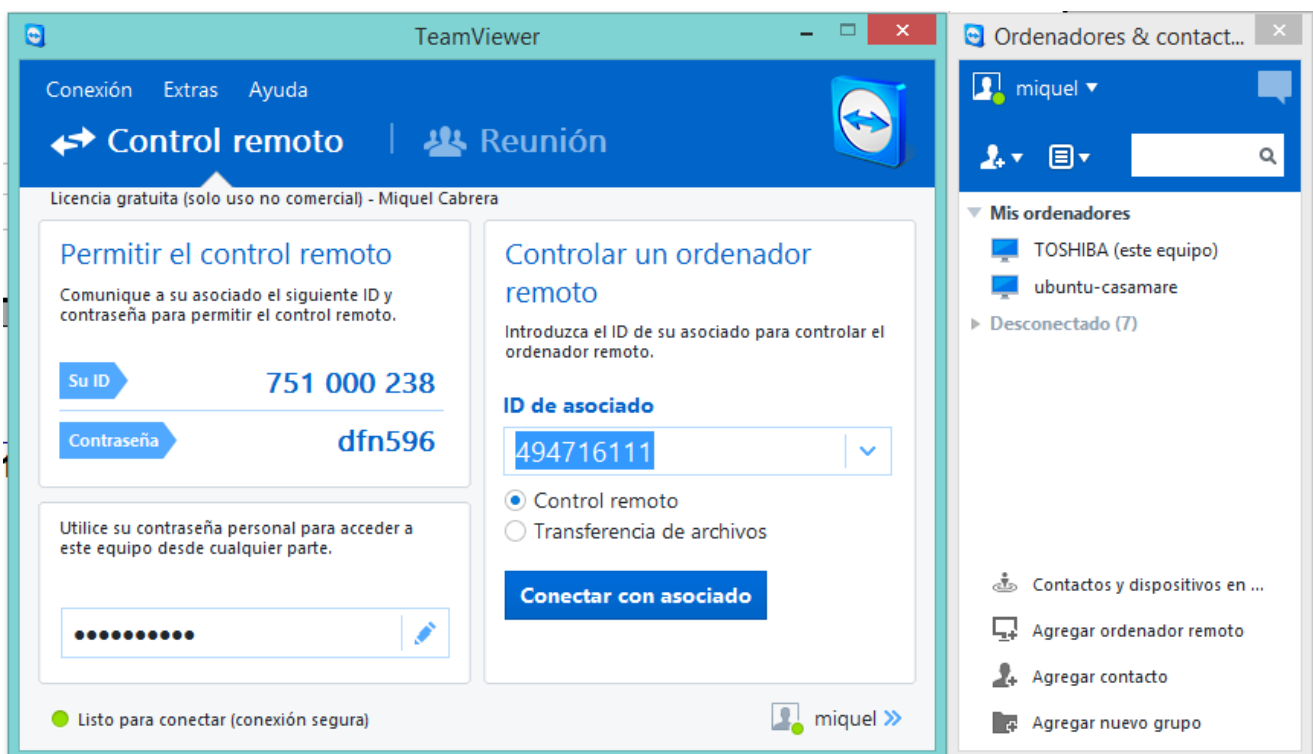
TeamViewer

Conexión Extras Ayuda

Control remoto | Reunión

Licencia gratuita (solo uso no comercial) - Miquel Cabrera

Permitir el control remoto

Comunique a su asociado el siguiente ID y contraseña para permitir el control remoto.

Su ID 751 000 238

Contraseña dfn596

Utilice su contraseña personal para acceder a este equipo desde cualquier parte.

••••••••••

Controlar un ordenador remoto

Introduzca el ID de su asociado para controlar el ordenador remoto.

ID de asociado

494716111

Control remoto

Transferencia de archivos

Conectar con asociado

Listo para conectar (conexión segura)

miquel

Ordenadores & contact...

miquel

Mis ordenadores

TOSHIBA (este equipo)

ubuntu-casamare

Desconectado (7)

Contactos y dispositivos en ...

Agregar ordenador remoto

Agregar contacto

Agregar nuevo grupo